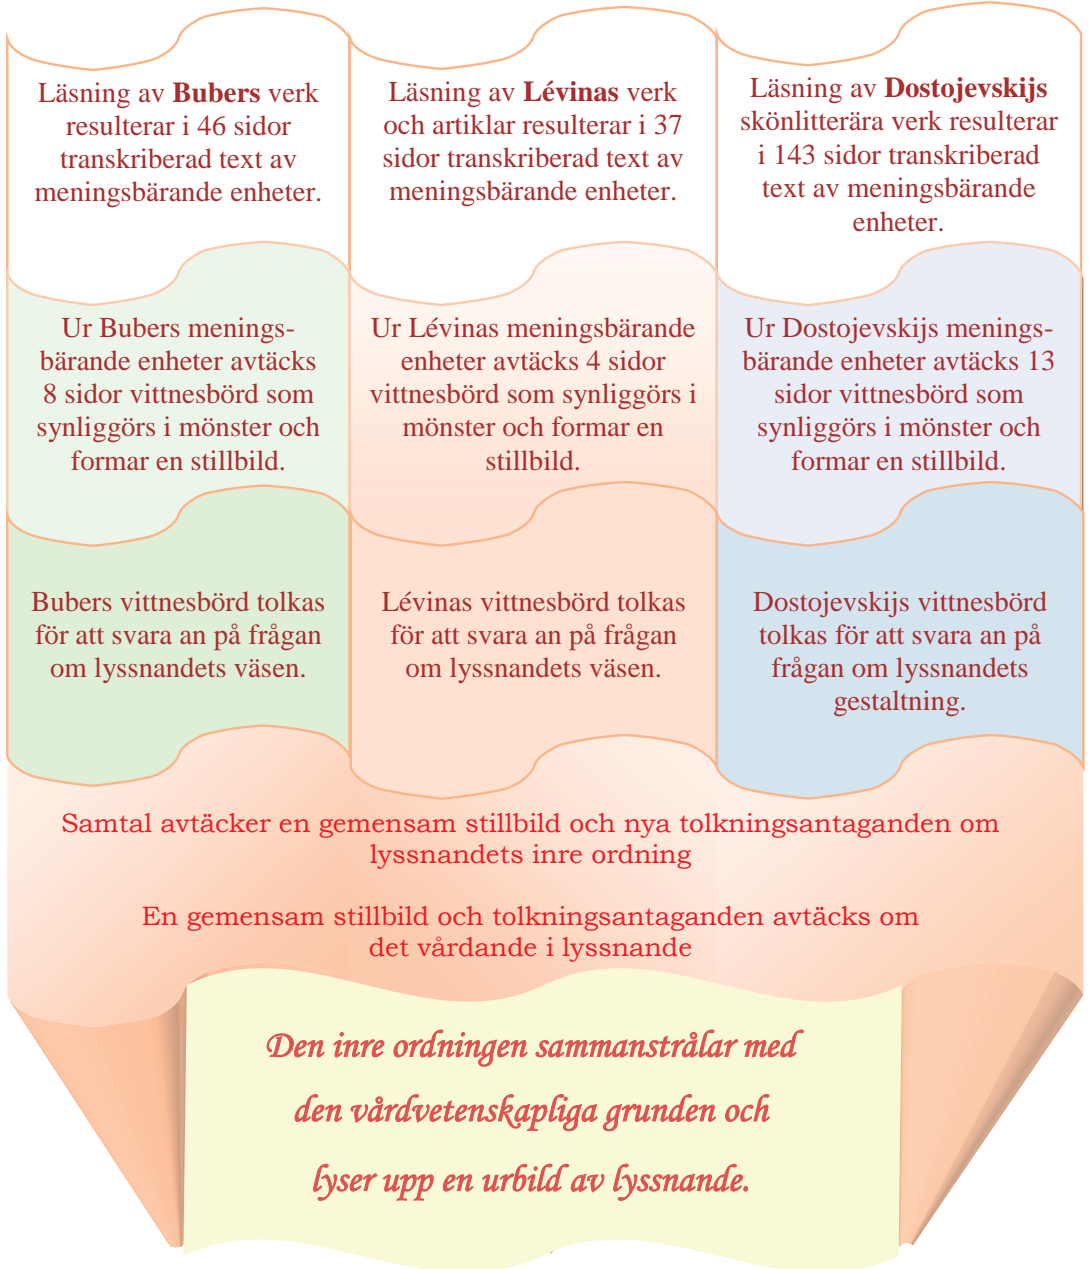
Läsning av **Bubers** verk resulterar i 46 sidor transkriberad text av meningsbärande enheter.

Läsning av **Lévinas** verk och artiklar resulterar i 37 sidor transkriberad text av meningsbärande enheter.

Läsning av **Dostojevskijs** skönlitterära verk resulterar i 143 sidor transkriberad text av meningsbärande enheter.

Ur Bubers meningsbärande enheter avtäcks 8 sidor vittnesbörd som synliggörs i mönster och formar en stillbild.

Ur Lévinas meningsbärande enheter avtäcks 4 sidor vittnesbörd som synliggörs i mönster och formar en stillbild.

Ur Dostojevskijs meningsbärande enheter avtäcks 13 sidor vittnesbörd som synliggörs i mönster och formar en stillbild.

Bubers vittnesbörd tolkas för att svara an på frågan om lyssnandets väsen.

Lévinas vittnesbörd tolkas för att svara an på frågan om lyssnandets väsen.

Dostojevskijs vittnesbörd tolkas för att svara an på frågan om lyssnandets gestaltning.

Samtal avtäcker en gemensam stillbild och nya tolkningsantaganden om lyssnandets inre ordning

En gemensam stillbild och tolkningsantaganden avtäcks om det vårdande i lyssnande

*Den inre ordningen sammanstrålar med den vårdvetenskapliga grunden och lyser upp en urbild av lyssnande.*